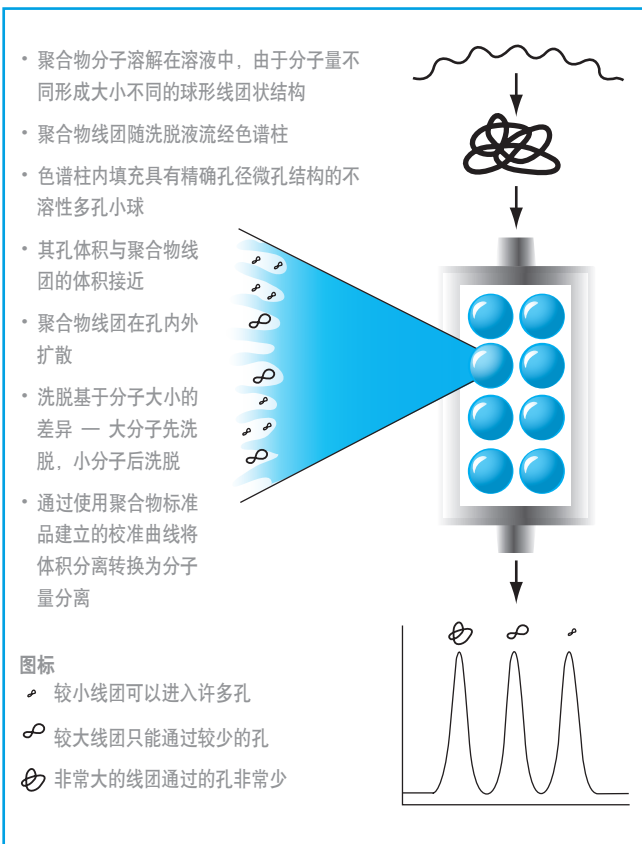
• 聚合物分子溶解在溶液中，由于分子量不同形成大小不同的球形线团状结构

• 聚合物线团随洗脱液流经色谱柱

• 色谱柱内填充具有精确孔径微孔结构的不溶性多孔小球

• 其孔体积与聚合物线团的体积接近

• 聚合物线团在孔内外扩散

• 洗脱基于分子大小的差异 — 大分子先洗脱，小分子后洗脱

• 通过使用聚合物标准品建立的校准曲线将体积分离转换为分子量分离

图标

较小线团可以进入许多孔

较大线团只能通过较少的孔

非常大的线团通过的孔非常少